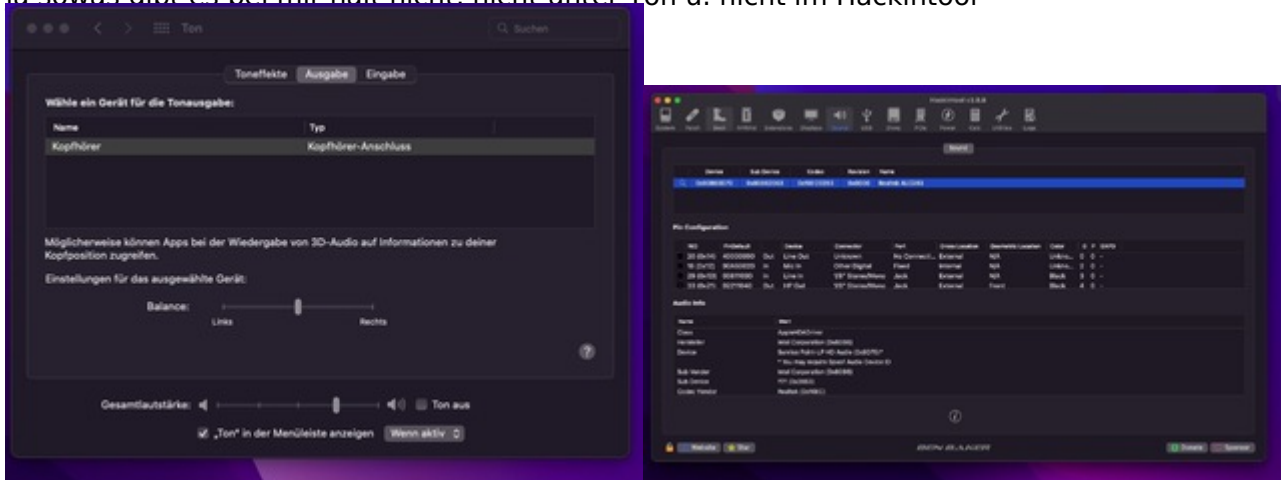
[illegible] Ton u. nicht im Hackintool

Ton

Suchen

Toneffekte Ausgabe Eingabe

Wähle ein Gerät für die Tonausgabe:

| Name | Typ |
|---|---|
| Kopfhörer | Kopfhörer-Anschluss |

Möglicherweise können Apps bei der Wiedergabe von 3D-Audio auf Informationen zu deiner Kopfposition zugreifen.

Einstellungen für das ausgewählte Gerät:

Balance:

Links Rechts

Gesamtlautstärke: Ton aus

„Ton" in der Menüleiste anzeigen Wenn aktiv

Hackintool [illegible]

Sound

Pin Configuration

Audio Info

BEN BAKER